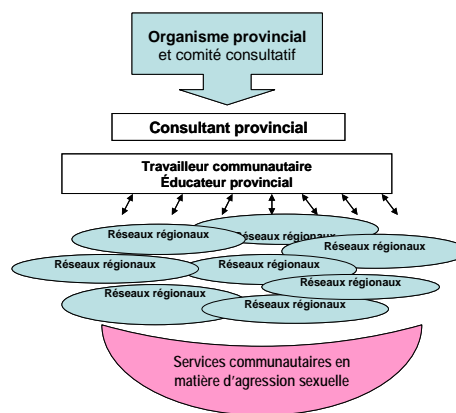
Organisme provincial
et comité consultatif

Consultant provincial

Travailleur communautaire
Éducateur provincial

Réseaux régionaux

Réseaux régionaux

Réseaux régionaux

Réseaux régionaux

Réseaux régionaux

Réseaux régionaux

Réseaux régionaux

Réseaux régionaux

Services communautaires en matière d'agression sexuelle